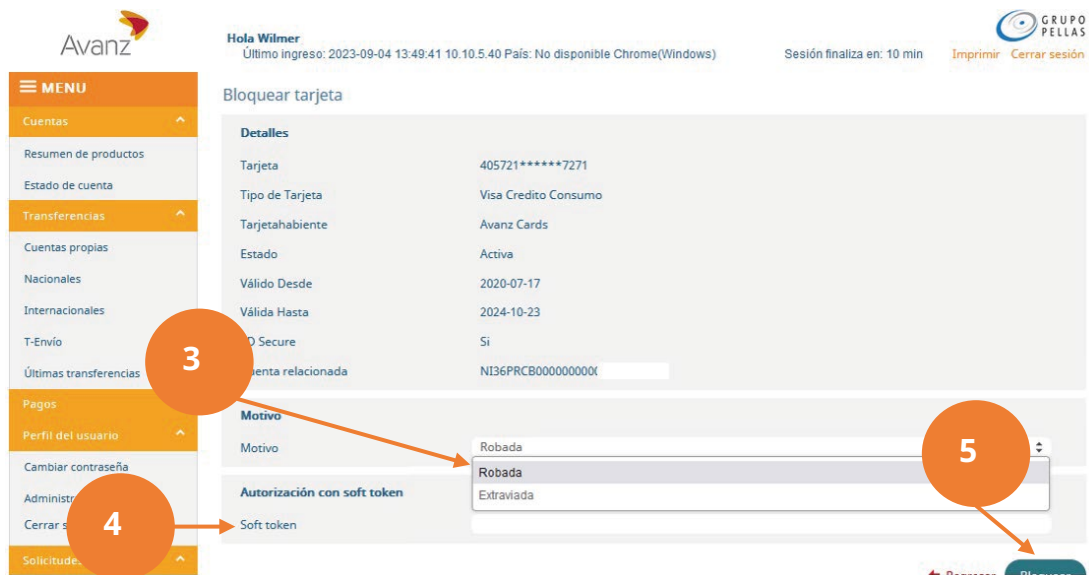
Avanz

Hola Wilmer
Último ingreso: 2023-09-04 13:49:41 10.10.5.40 País: No disponible Chrome(Windows)

Sesión finaliza en: 10 min

GRUPO PELLAS

Imprimir Cerrar sesión

MENU
Cuentas
Resumen de productos
Estado de cuenta
Transferencias
Cuentas propias
Nacionales
Internacionales
T-Envío
Últimas transferencias
Pagos
Perfil del usuario
Cambiar contraseña
Administ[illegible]
Cerrar s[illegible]
Solicitude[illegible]

Bloquear tarjeta

Detalles

| | |
|---|---|
| Tarjeta | 405721******7271 |
| Tipo de Tarjeta | Visa Credito Consumo |
| Tarjetahabiente | Avanz Cards |
| Estado | Activa |
| Válido Desde | 2020-07-17 |
| Válida Hasta | 2024-10-23 |
| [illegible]D Secure | Si |
| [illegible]uenta relacionada | NI36PRCB000000000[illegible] |

Motivo
Motivo Robada
Robada
Extraviada

Autorización con soft token
Soft token

3
4
5

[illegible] Bloquea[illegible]